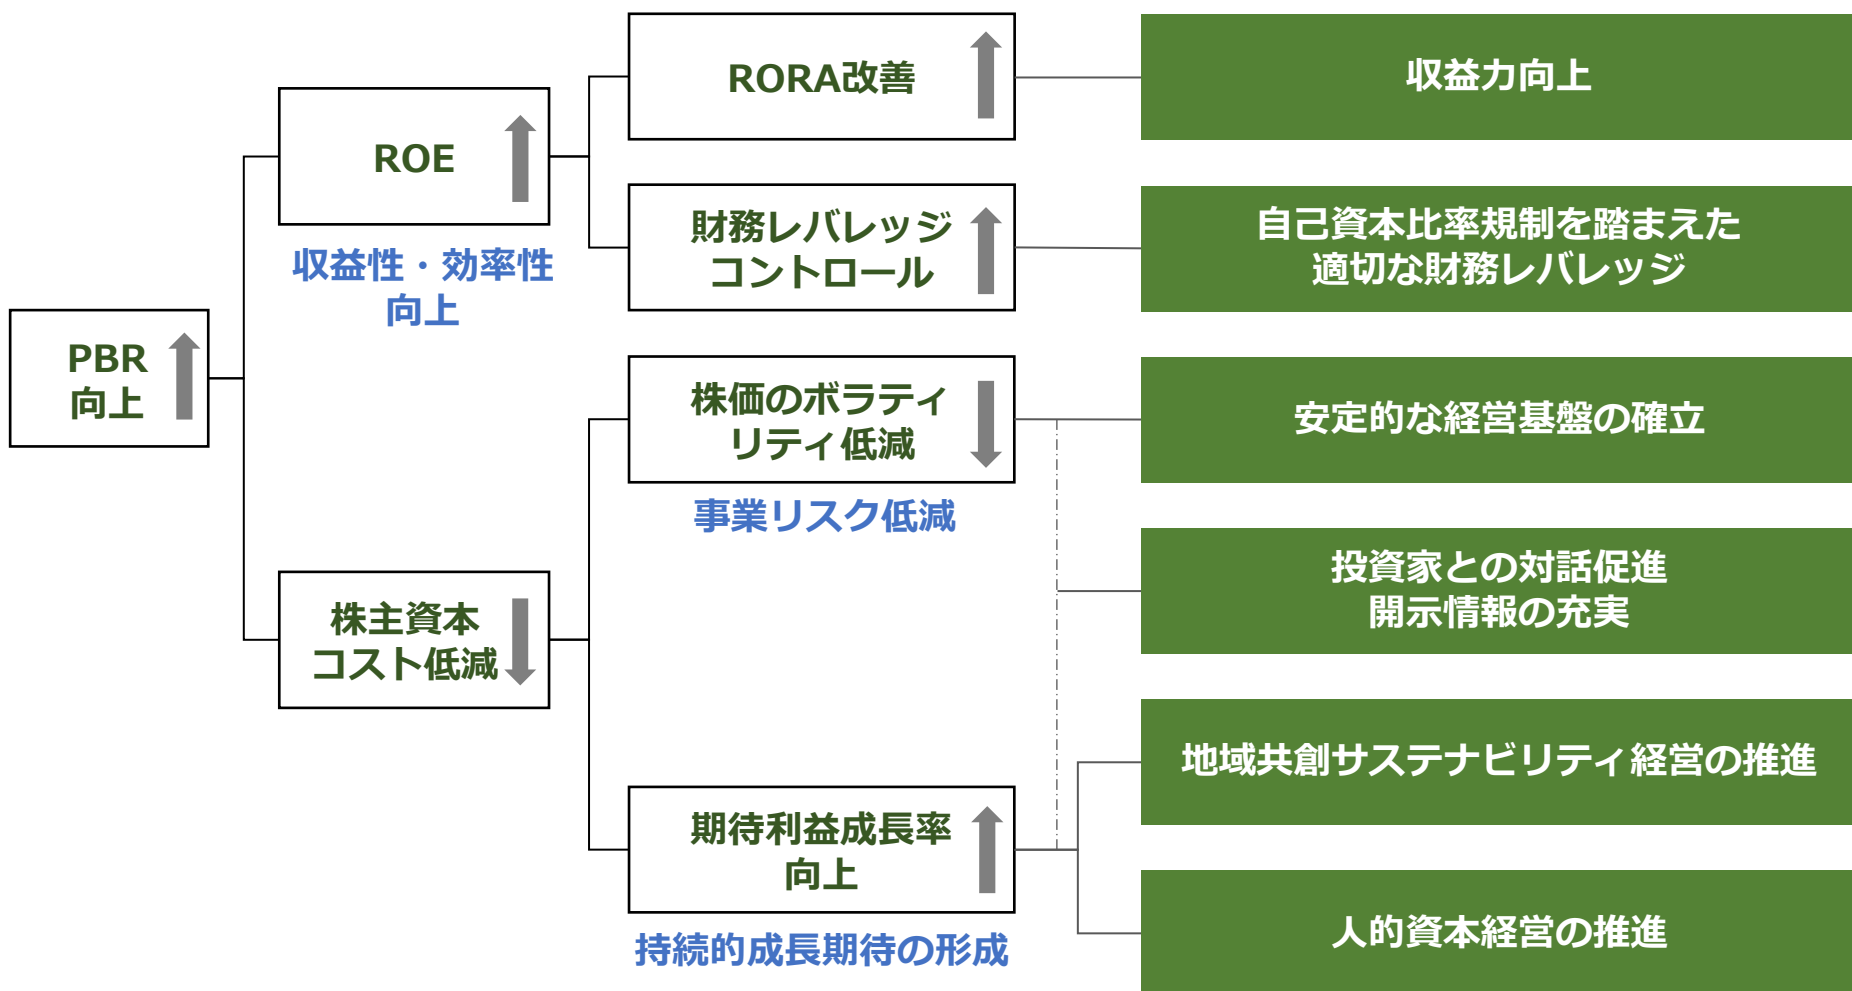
PBR 向上

ROE

収益性・効率性向上

株主資本コスト低減

RORA改善

財務レバレッジコントロール

株価のボラティリティ低減

事業リスク低減

期待利益成長率向上

持続的成長期待の形成

収益力向上

自己資本比率規制を踏まえた適切な財務レバレッジ

安定的な経営基盤の確立

投資家との対話促進
開示情報の充実

地域共創サステナビリティ経営の推進

人的資本経営の推進